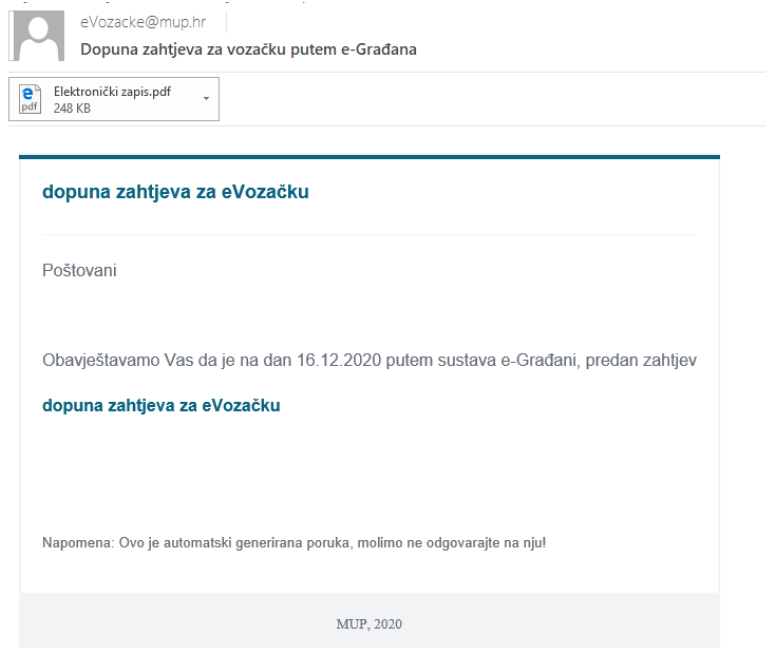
eVozacke@mup.hr
Dopuna zahtjeva za vozačku putem e-Građana

Elektronički zapis.pdf
248 KB

dopuna zahtjeva za eVozačku

Poštovani

Obavještavamo Vas da je na dan 16.12.2020 putem sustava e-Građani, predan zahtjev

dopuna zahtjeva za eVozačku

Napomena: Ovo je automatski generirana poruka, molimo ne odgovarajte na nju!

MUP, 2020